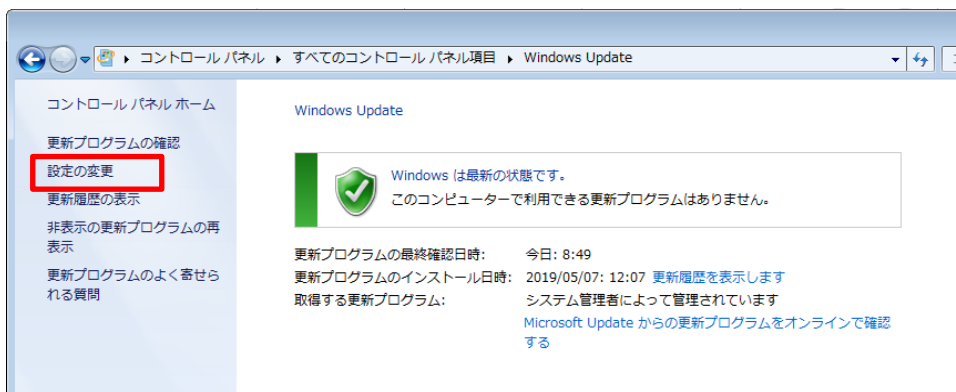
▸ コントロール パネル ▸ すべてのコントロール パネル項目 ▸ Windows Update

コントロール パネル ホーム

更新プログラムの確認

設定の変更

更新履歴の表示

非表示の更新プログラムの再表示

更新プログラムのよく寄せられる質問

Windows Update

Windows は最新の状態です。

このコンピューターで利用できる更新プログラムはありません。

| | |
|---|---|
| 更新プログラムの最終確認日時: | 今日: 8:49 |
| 更新プログラムのインストール日時: | 2019/05/07: 12:07 更新履歴を表示します |
| 取得する更新プログラム: | システム管理者によって管理されています |
| | Microsoft Update からの更新プログラムをオンラインで確認する |